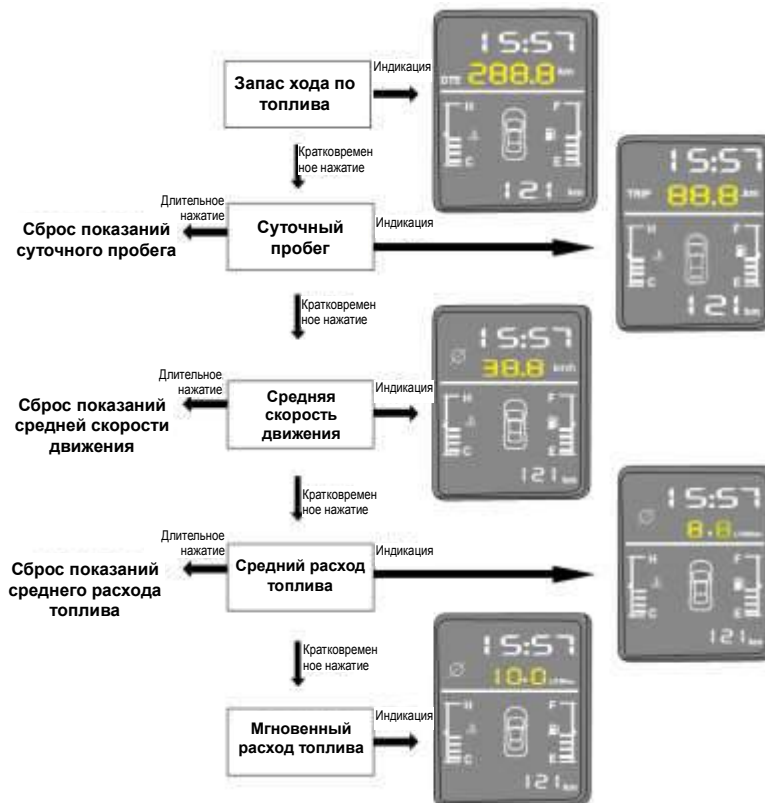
Запас хода по топлива

Индикация

15:57
DTE 288.8 km
H C F E
121 km

Кратковременное нажатие

Длительное нажатие

Сброс показаний суточного пробега

Суточный пробег

Индикация

15:57
TRIP 88.8 km
H C F E
121 km

Кратковременное нажатие

Длительное нажатие

Сброс показаний средней скорости движения

Средняя скорость движения

Индикация

15:57
38.8 km/h
H C F E
121 km

Кратковременное нажатие

Длительное нажатие

Сброс показаний среднего расхода топлива

Средний расход топлива

Индикация

15:57
8.8 L/100km
H C F E
121 km

Кратковременное нажатие

Мгновенный расход топлива

Индикация

15:57
10.0 L/100km
H C F E
121 km